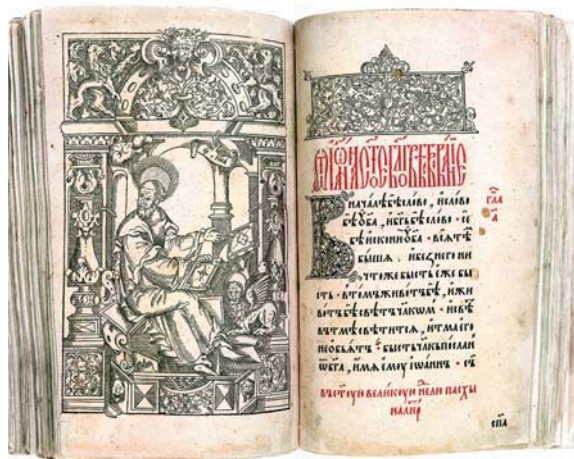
ѿ ιωанна стоє бл҃говѣствованїє

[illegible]

искони бѣ слово, и слово бѣ ѿ бг҃а, и бг҃ъ бѣ слово. се бѣ искони къ бг҃у. всѧ тѣмь быша, и без него ни что же бысть еже бы сть. въ томь животъ бѣ, и жи вотъ бѣ свѣтъ чл҃вкомъ. и свѣ тъ во тмѣ свѣтитсѧ, и тма его не объѧтъ. бысть чл҃вкъ посланъ ѿ бг҃а, имѧ ему ιωаннъ. се

гла а

въ стую и великую недѣлю пасхы

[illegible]